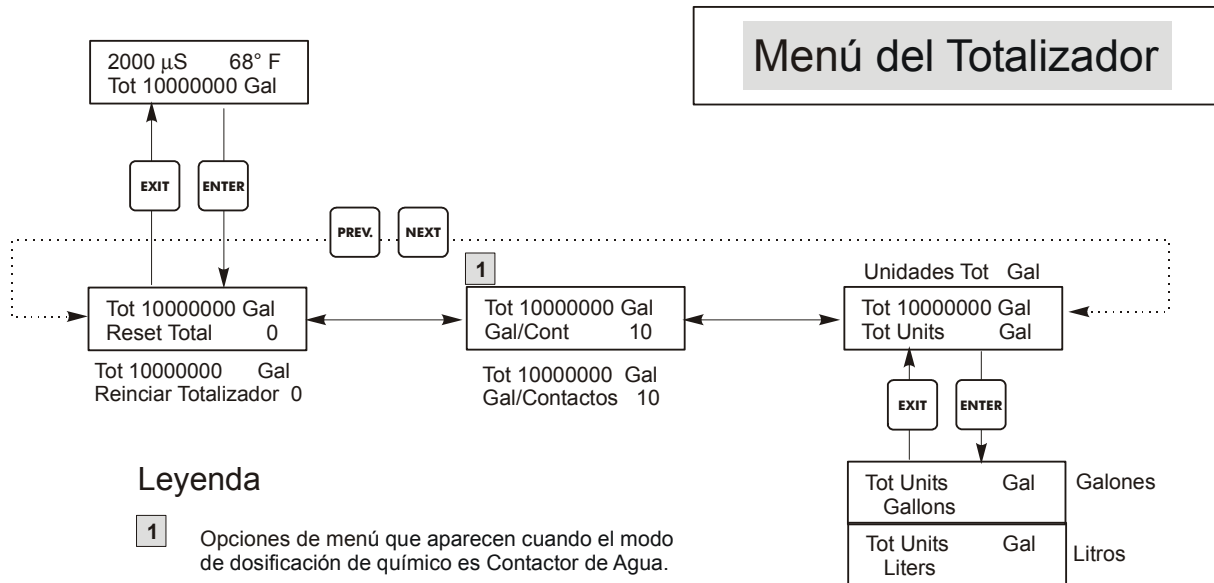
Menú del Totalizador

2000 µS 68° F
Tot 10000000 Gal

EXIT

ENTER

PREV.

NEXT

1

Unidades Tot Gal

Tot 10000000 Gal
Reset Total 0

Tot 10000000 Gal
Reinciar Totalizador 0

Tot 10000000 Gal
Gal/Cont 10

Tot 10000000 Gal
Gal/Contactos 10

Tot 10000000 Gal
Tot Units Gal

EXIT

ENTER

Leyenda

1 Opciones de menú que aparecen cuando el modo de dosificación de químico es Contactor de Agua.

Tot Units Gal
Gallons

Galones

Tot Units Gal
Liters

Litros